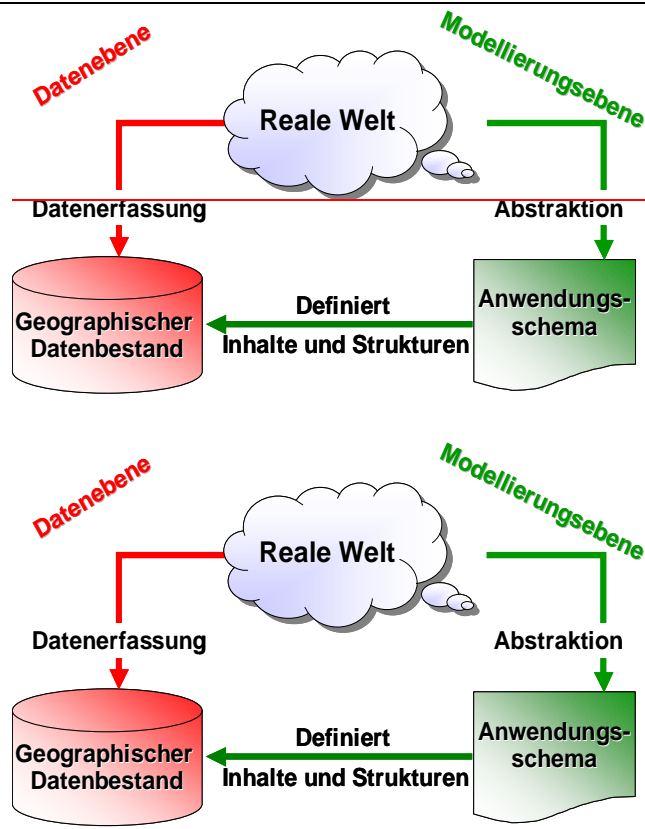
Datenebene

Modellierungsebene

Reale Welt

Datenerfassung

Abstraktion

Geographischer Datenbestand

Definiert Inhalte und Strukturen

Anwendungsschema

Datenebene

Modellierungsebene

Reale Welt

Datenerfassung

Abstraktion

Geographischer Datenbestand

Definiert Inhalte und Strukturen

Anwendungsschema